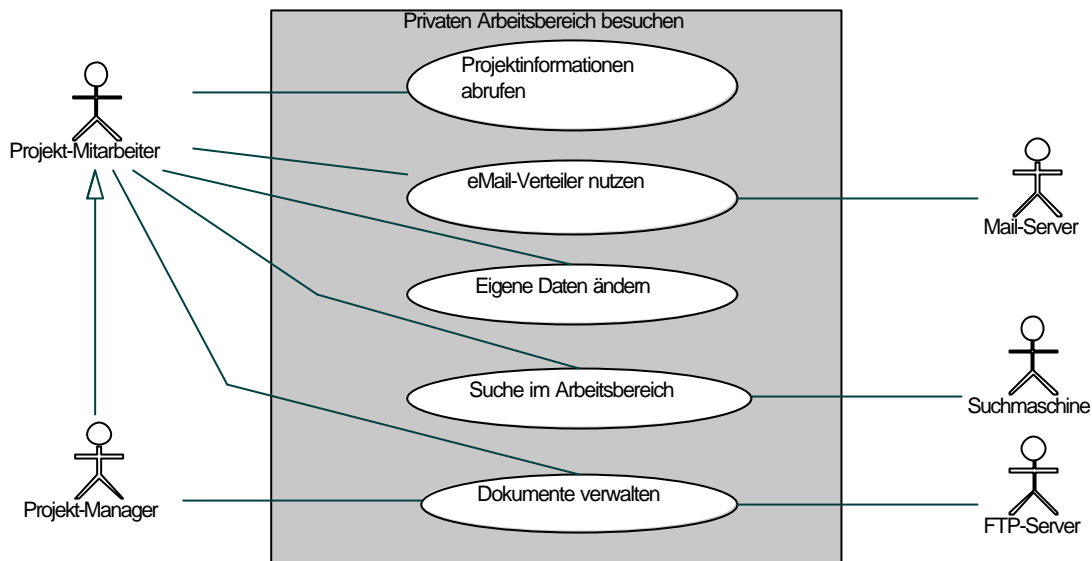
Privaten Arbeitsbereich besuchen

Projekt-Mitarbeiter

Projektinformationen abrufen

eMail-Verteiler nutzen

Mail-Server

Eigene Daten ändern

Suche im Arbeitsbereich

Suchmaschine

Projekt-Manager

Dokumente verwalten

FTP-Server